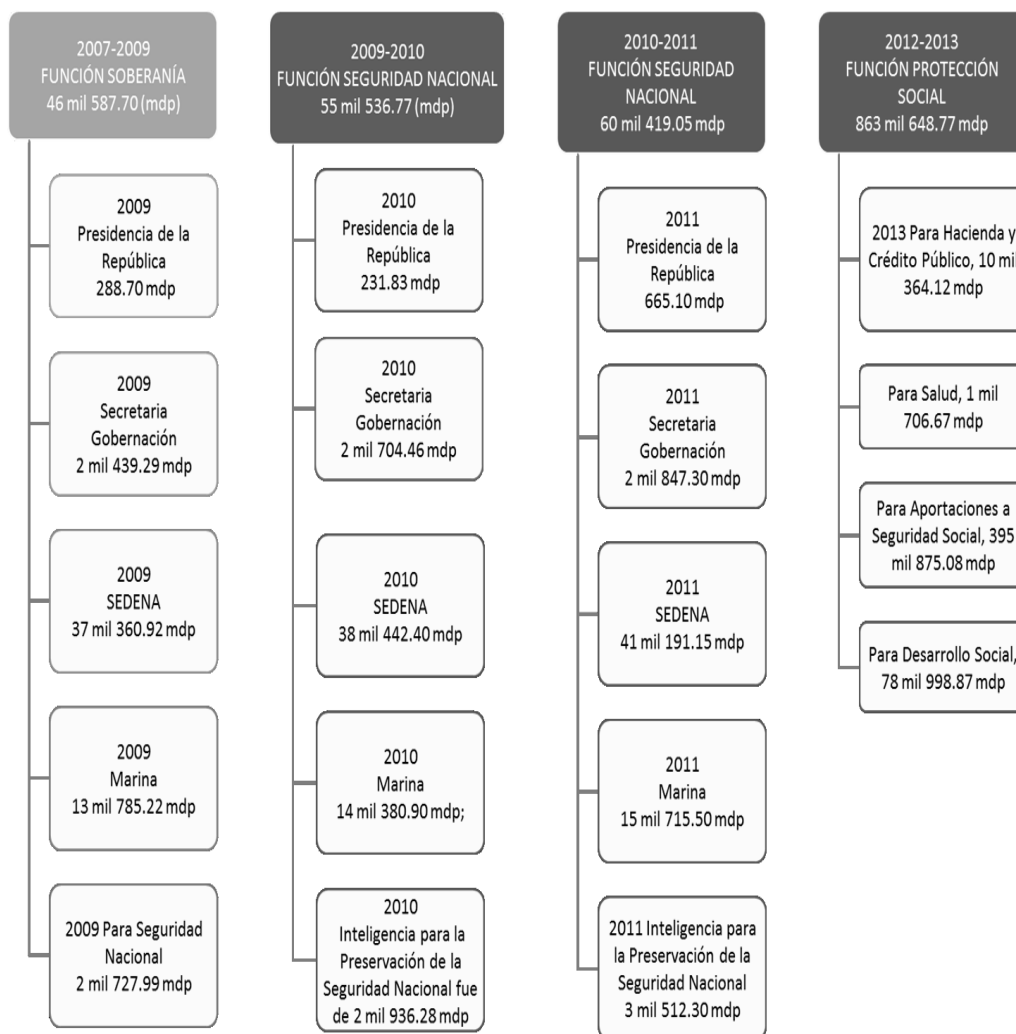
2007-2009
FUNCIÓN SOBERANÍA
46 mil 587.70 (mdp)

2009
Presidencia de la República
288.70 mdp

2009
Secretaria Gobernación
2 mil 439.29 mdp

2009
SEDENA
37 mil 360.92 mdp

2009
Marina
13 mil 785.22 mdp

2009 Para Seguridad Nacional
2 mil 727.99 mdp

2009-2010
FUNCIÓN SEGURIDAD NACIONAL
55 mil 536.77 (mdp)

2010
Presidencia de la República
231.83 mdp

2010
Secretaria Gobernación
2 mil 704.46 mdp

2010
SEDENA
38 mil 442.40 mdp

2010
Marina
14 mil 380.90 mdp;

2010
Inteligencia para la Preservación de la Seguridad Nacional fue de 2 mil 936.28 mdp

2010-2011
FUNCIÓN SEGURIDAD NACIONAL
60 mil 419.05 mdp

2011
Presidencia de la República
665.10 mdp

2011
Secretaria Gobernación
2 mil 847.30 mdp

2011
SEDENA
41 mil 191.15 mdp

2011
Marina
15 mil 715.50 mdp

2011 Inteligencia para la Preservación de la Seguridad Nacional
3 mil 512.30 mdp

2012-2013
FUNCIÓN PROTECCIÓN SOCIAL
863 mil 648.77 mdp

2013 Para Hacienda y Crédito Público, 10 mil 364.12 mdp

Para Salud, 1 mil 706.67 mdp

Para Aportaciones a Seguridad Social, 395 mil 875.08 mdp

Para Desarrollo Social, 78 mil 998.87 mdp